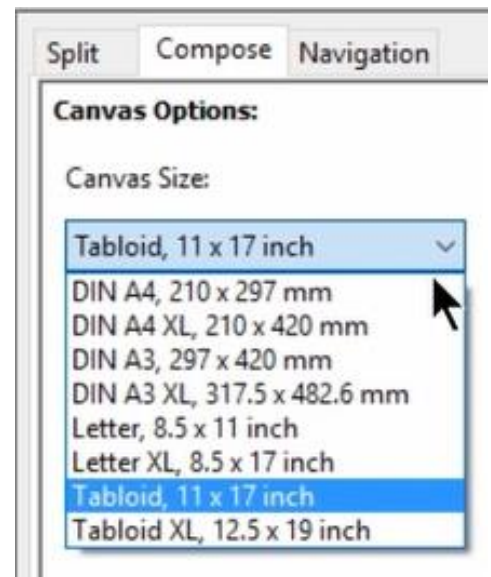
Split Compose Navigation

Canvas Options:

Canvas Size:

Tabloid, 11 x 17 inch

DIN A4, 210 x 297 mm
DIN A4 XL, 210 x 420 mm
DIN A3, 297 x 420 mm
DIN A3 XL, 317.5 x 482.6 mm
Letter, 8.5 x 11 inch
Letter XL, 8.5 x 17 inch
Tabloid, 11 x 17 inch
Tabloid XL, 12.5 x 19 inch